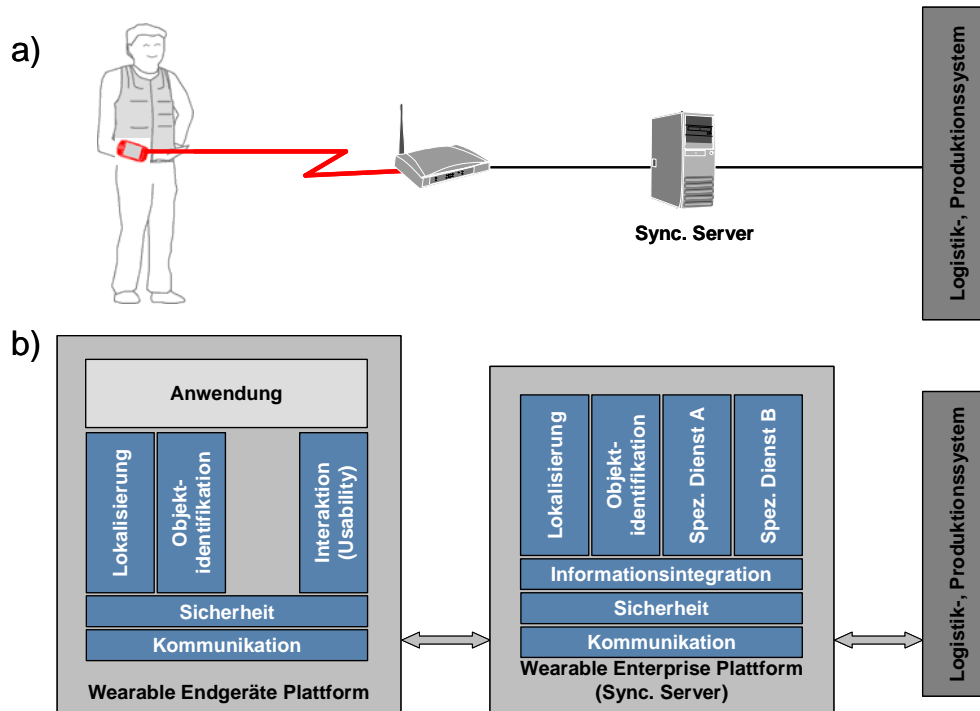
a)

Sync. Server

Logistik-, Produktionssystem

b)

Anwendung

Lokalisierung

Objekt-identifikation

Interaktion (Usability)

Sicherheit

Kommunikation

Wearable Endgeräte Plattform

Lokalisierung

Objekt-identifikation

Spez. Dienst A

Spez. Dienst B

Informationsintegration

Sicherheit

Kommunikation

Wearable Enterprise Plattform (Sync. Server)

Logistik-, Produktionssystem